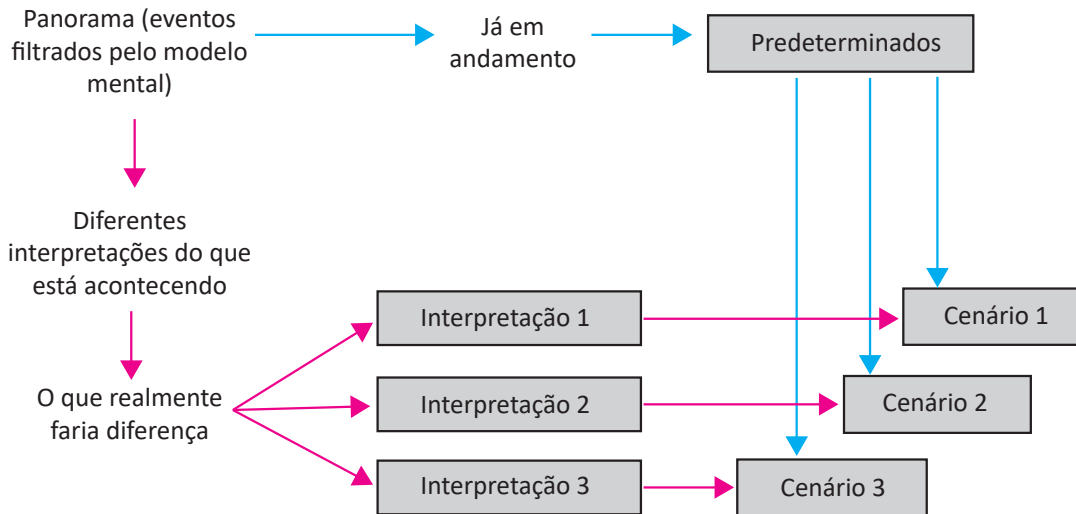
Panorama (eventos filtrados pelo modelo mental)

Já em andamento

Predeterminados

Diferentes interpretações do que está acontecendo

Interpretação 1

Cenário 1

O que realmente faria diferença

Interpretação 2

Cenário 2

Interpretação 3

Cenário 3